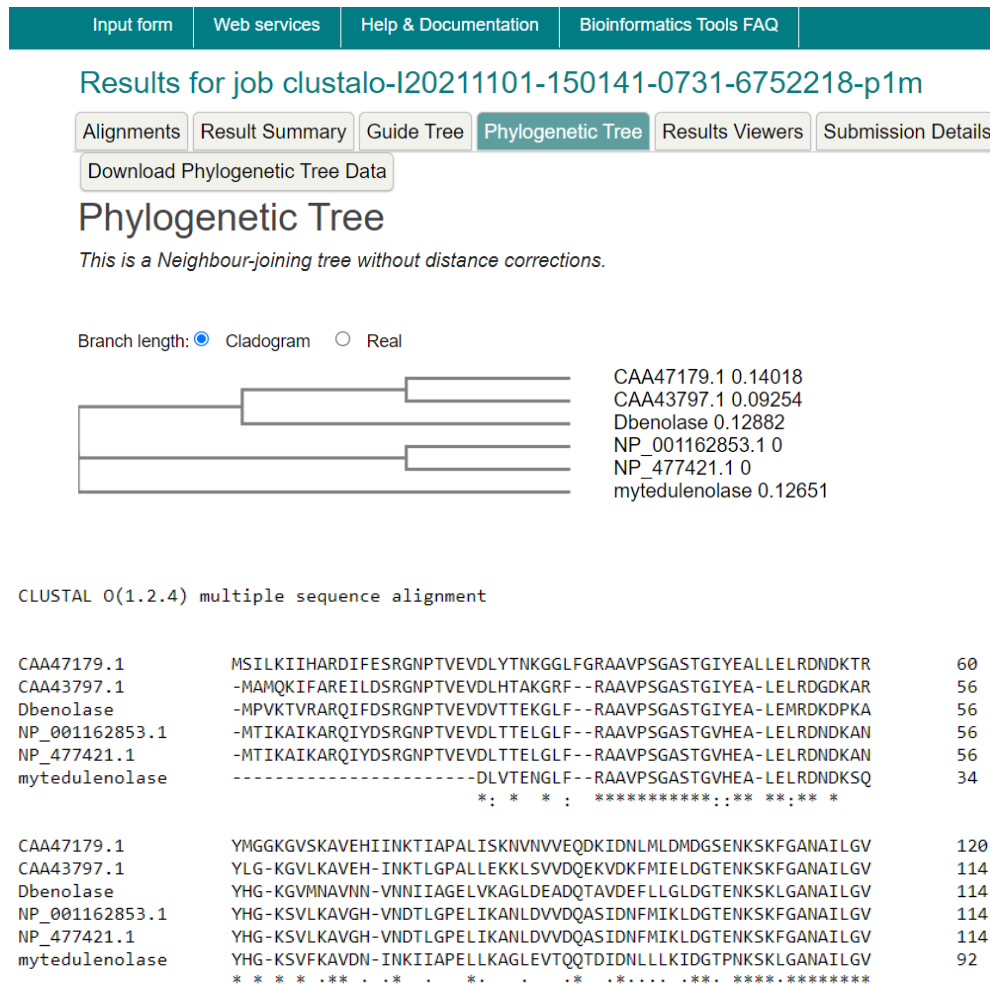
Input form | Web services | Help & Documentation | Bioinformatics Tools FAQ

Results for job clustalo-I20211101-150141-0731-6752218-p1m

Alignments | Result Summary | Guide Tree | Phylogenetic Tree | Results Viewers | Submission Details

Download Phylogenetic Tree Data

Phylogenetic Tree

This is a Neighbour-joining tree without distance corrections.

Branch length: Cladogram Real

CAA47179.1 0.14018
CAA43797.1 0.09254
Dbenolase 0.12882
NP_001162853.1 0
NP_477421.1 0
mytedulenolase 0.12651

CLUSTAL O(1.2.4) multiple sequence alignment

CAA47179.1 MSILKIIHARDIFESRGNPTVEVDLYTNKGGLFGRAAVPSGASTGIYEALLELRDNDKTR 60
CAA43797.1 -MAMQKIFAREILDSRGNPTVEVDLHTAKGRF--RAAVPSGASTGIYEA-LELRDGDKAR 56
Dbenolase -MPVKTVRARQIFDSRGNPTVEVDVTTEKGLF--RAAVPSGASTGIYEA-LEMRDKDPKA 56
NP_001162853.1 -MTIKAIKARQIYDSRGNPTVEVDLTTELGLF--RAAVPSGASTGVHEA-LELRDNDKAN 56
NP_477421.1 -MTIKAIKARQIYDSRGNPTVEVDLTTELGLF--RAAVPSGASTGVHEA-LELRDNDKAN 56
mytedulenolase -----------------------DLVTENGLF--RAAVPSGASTGVHEA-LELRDNDKSQ 34
*: * * : ***********::** **:** *

CAA47179.1 YMGGKGVSKAVEHIINKTIAPALISKNVNVVEQDKIDNLMLDMDGSENKSKFGANAILGV 120
CAA43797.1 YLG-KGVLKAVEH-INKTLGPALLEKKLSVVDQEKVDKFMIELDGTENKSKFGANAILGV 114
Dbenolase YHG-KGVMNAVNN-VNNIIAGELVKAGLDEADQTAVDEFLLGLDGTENKSKLGANAILGV 114
NP_001162853.1 YHG-KSVLKAVGH-VNDTLGPELIKANLDVVDQASIDNFMIKLDGTENKSKFGANAILGV 114
NP_477421.1 YHG-KSVLKAVGH-VNDTLGPELIKANLDVVDQASIDNFMIKLDGTENKSKFGANAILGV 114
mytedulenolase YHG-KSVFKAVDN-INKIIAPELLKAGLEVTQQTDIDNLLLKIDGTPNKSKLGANAILGV 92
* * * * .** . .* . *. . .* .*.... .**. ****.********